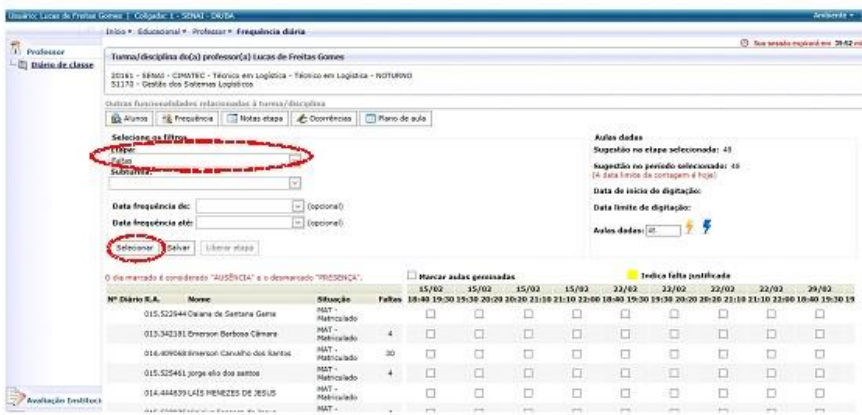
Usuário: Lucas de Freitas Gomes | Coligada: 1 - SENAI - DR/BA
Ambiente ▾

Início ▾ Educacional ▾ Professor ▾ Frequência diária

Sua sessão expirará em 39:52 mi

Professor
Diário de classe

Turma/disciplina do(a) professor(a) Lucas de Freitas Gomes

20161 - SENAI - CIMATEC - Técnico em Logística - Técnico em Logística - NOTURNO
51173 - Gestão dos Sistemas Logísticos

Outras funcionalidades relacionadas à turma/disciplina

Alunos | Frequência | Notas etapa | Ocorrências | Plano de aula

Selecione os filtros
Etapa:
Faltas
Subturma:

Data frequência de: (opcional)
Data frequência até: (opcional)

Selecionar | Salvar | Liberar etapa

Aulas dadas
Sugestão na etapa selecionada: 48
Sugestão no período selecionado: 48
(A data limite de contagem é hoje)
Data de início de digitação:
Data limite de digitação:
Aulas dadas: 48

O dia marcado é considerado "AUSÊNCIA" e o desmarcado "PRESENÇA".
Marcar aulas geminadas
Indica falta justificada

| Nº Diário R.A. | Nome | Situação | Faltas | 15/02 18:40 19:30 | 15/02 19:30 20:20 | 15/02 20:20 21:10 | 15/02 21:10 22:00 | 22/02 18:40 19:30 | 22/02 19:30 20:20 | 22/02 20:20 21:10 | 22/02 21:10 22:00 | 29/02 18:40 19:30 19 |
|---|---|---|---|---|---|---|---|---|---|---|---|---|
| 015.525944 | Daiana de Santana Gama | MAT - Matriculado | | | | | | | | | | |
| 013.342181 | Emerson Barbosa Câmara | MAT - Matriculado | 4 | | | | | | | | | |
| 014.409068 | Emerson Carvalho dos Santos | MAT - Matriculado | 30 | | | | | | | | | |
| 015.525461 | jorge elio dos santos | MAT - Matriculado | 4 | | | | | | | | | |
| 014.444839 | LAIS MENEZES DE JESUS | MAT - Matriculado | | | | | | | | | | |
| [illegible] | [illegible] | MAT - | | | | | | | | | | |

Avaliação Institucional